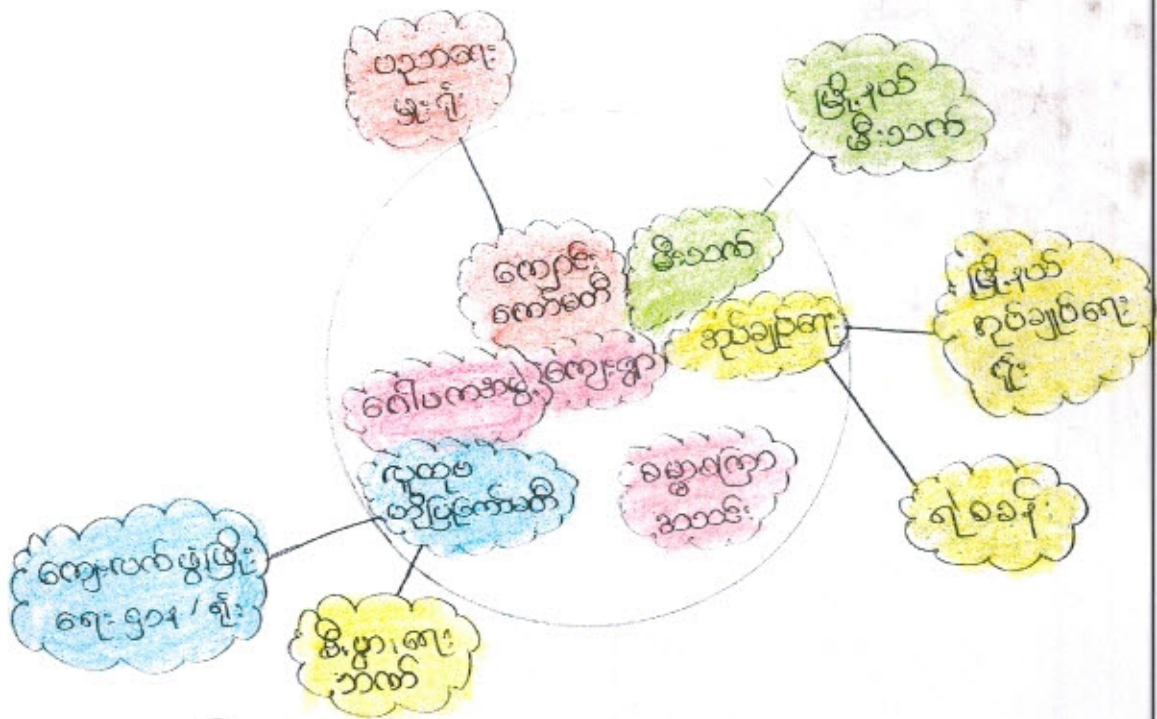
ပညာရေး မှူးရုံး

မြို့နယ် မီးသတ်

ကျောင်း ကော်မတီ

မီးသတ်

မြို့နယ် ငုတ်ချုပ်ရေး ရုံး

အုပ်ချုပ်ရေး

ဂေါပကအဖွဲ့

ကျေးရွာ

လူထုပ အခြေပြုကော်မတီ

ခမ္မာရကြက် အသင်း

ရဲစခန်း

ကျေးလက်ဖွံ့ဖြိုး ရေး ဌာန / ရုံး

မီးဖွား၊ ရေး ဘက်